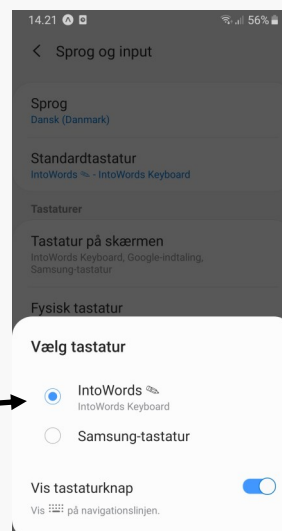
14.21

56%

< Sprog og input

Sprog
Dansk (Danmark)

Standardtastatur
IntoWords - IntoWords Keyboard

Tastaturer

Tastatur på skærmen
IntoWords Keyboard, Google-indtaling, Samsung-tastatur

Fysisk tastatur

Vælg tastatur

IntoWords
IntoWords Keyboard

Samsung-tastatur

Vis tastaturknap
Vis på navigationslinjen.